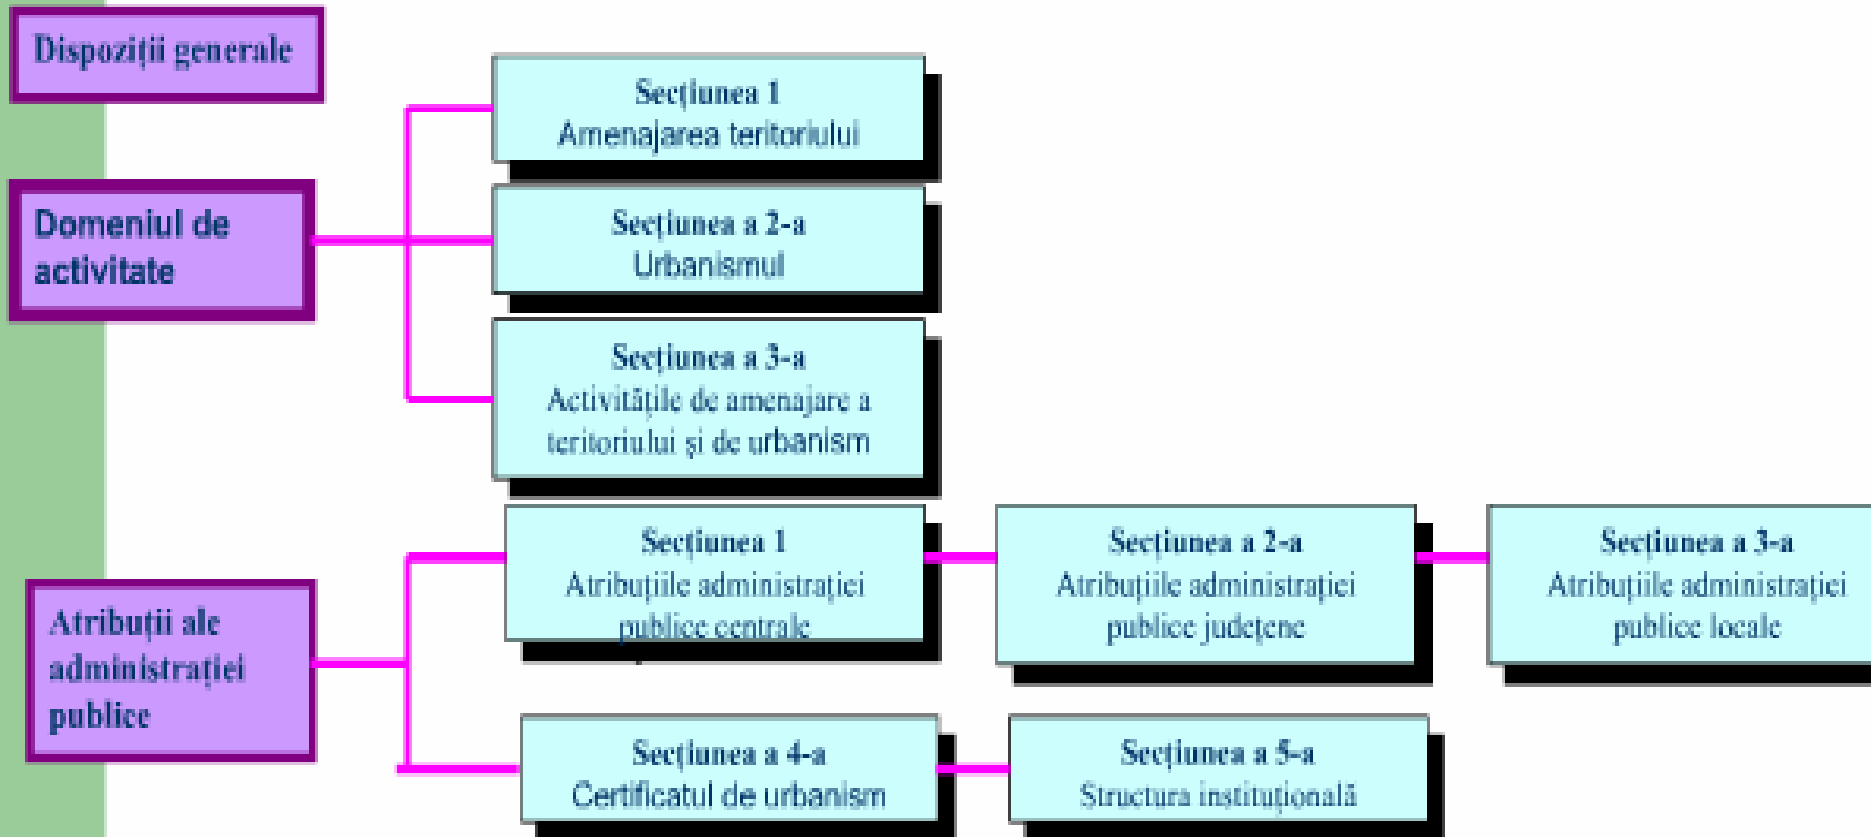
Dispoziţii generale

Domeniul de activitate

Secţiunea 1
Amenajarea teritoriului

Secţiunea a 2-a
Urbanismul

Secţiunea a 3-a
Activităţile de amenajare a teritoriului şi de urbanism

Atribuţii ale administraţiei publice

Secţiunea 1
Atribuţiile administraţiei publice centrale

Secţiunea a 2-a
Atribuţiile administraţiei publice judeţene

Secţiunea a 3-a
Atribuţiile administraţiei publice locale

Secţiunea a 4-a
Certificatul de urbanism

Secţiunea a 5-a
Structura instituţională